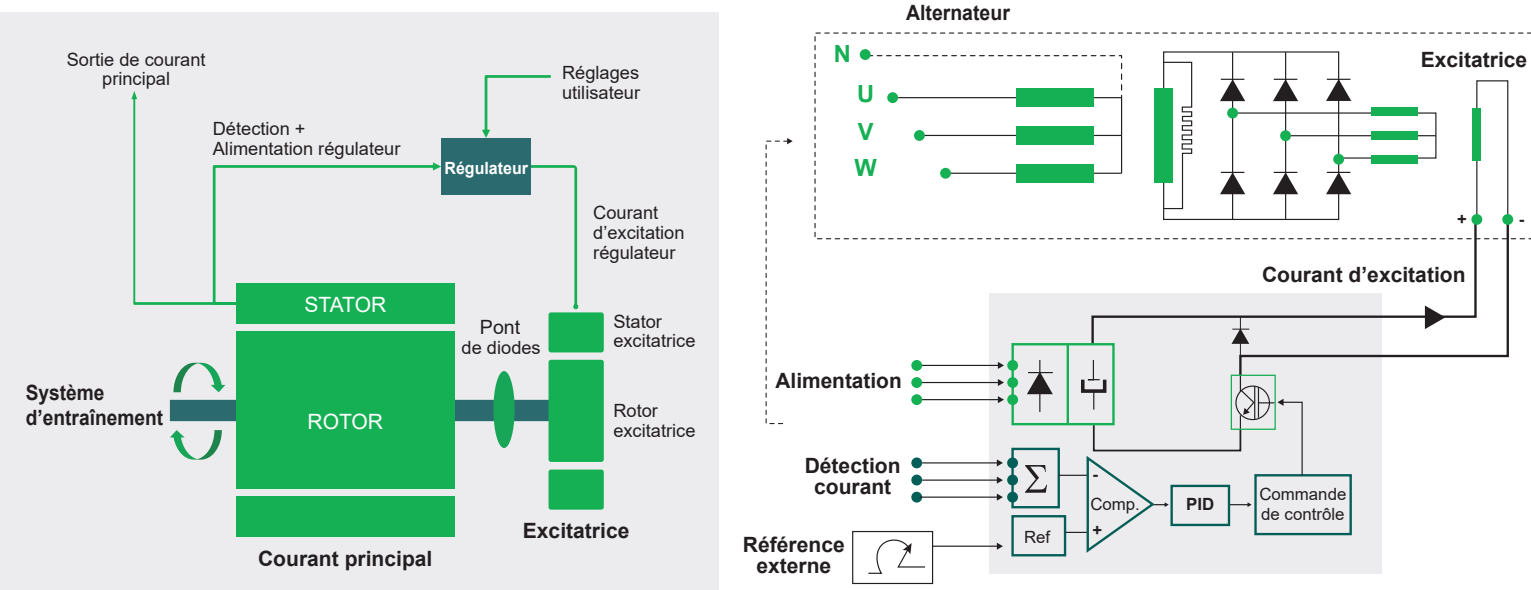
Sortie de courant principal

Réglages utilisateur

Détection + Alimentation régulateur

Régulateur

Courant d'excitation régulateur

STATOR

Pont de diodes

Stator excitatrice

Système d'entraînement

ROTOR

Rotor excitatrice

Excitatrice

Courant principal

Alternateur

N

U

V

W

Excitatrice

+

-

Courant d'excitation

Alimentation

Détection courant

$\Sigma$

-

Comp.

+

PID

Commande de contrôle

Ref

Référence externe